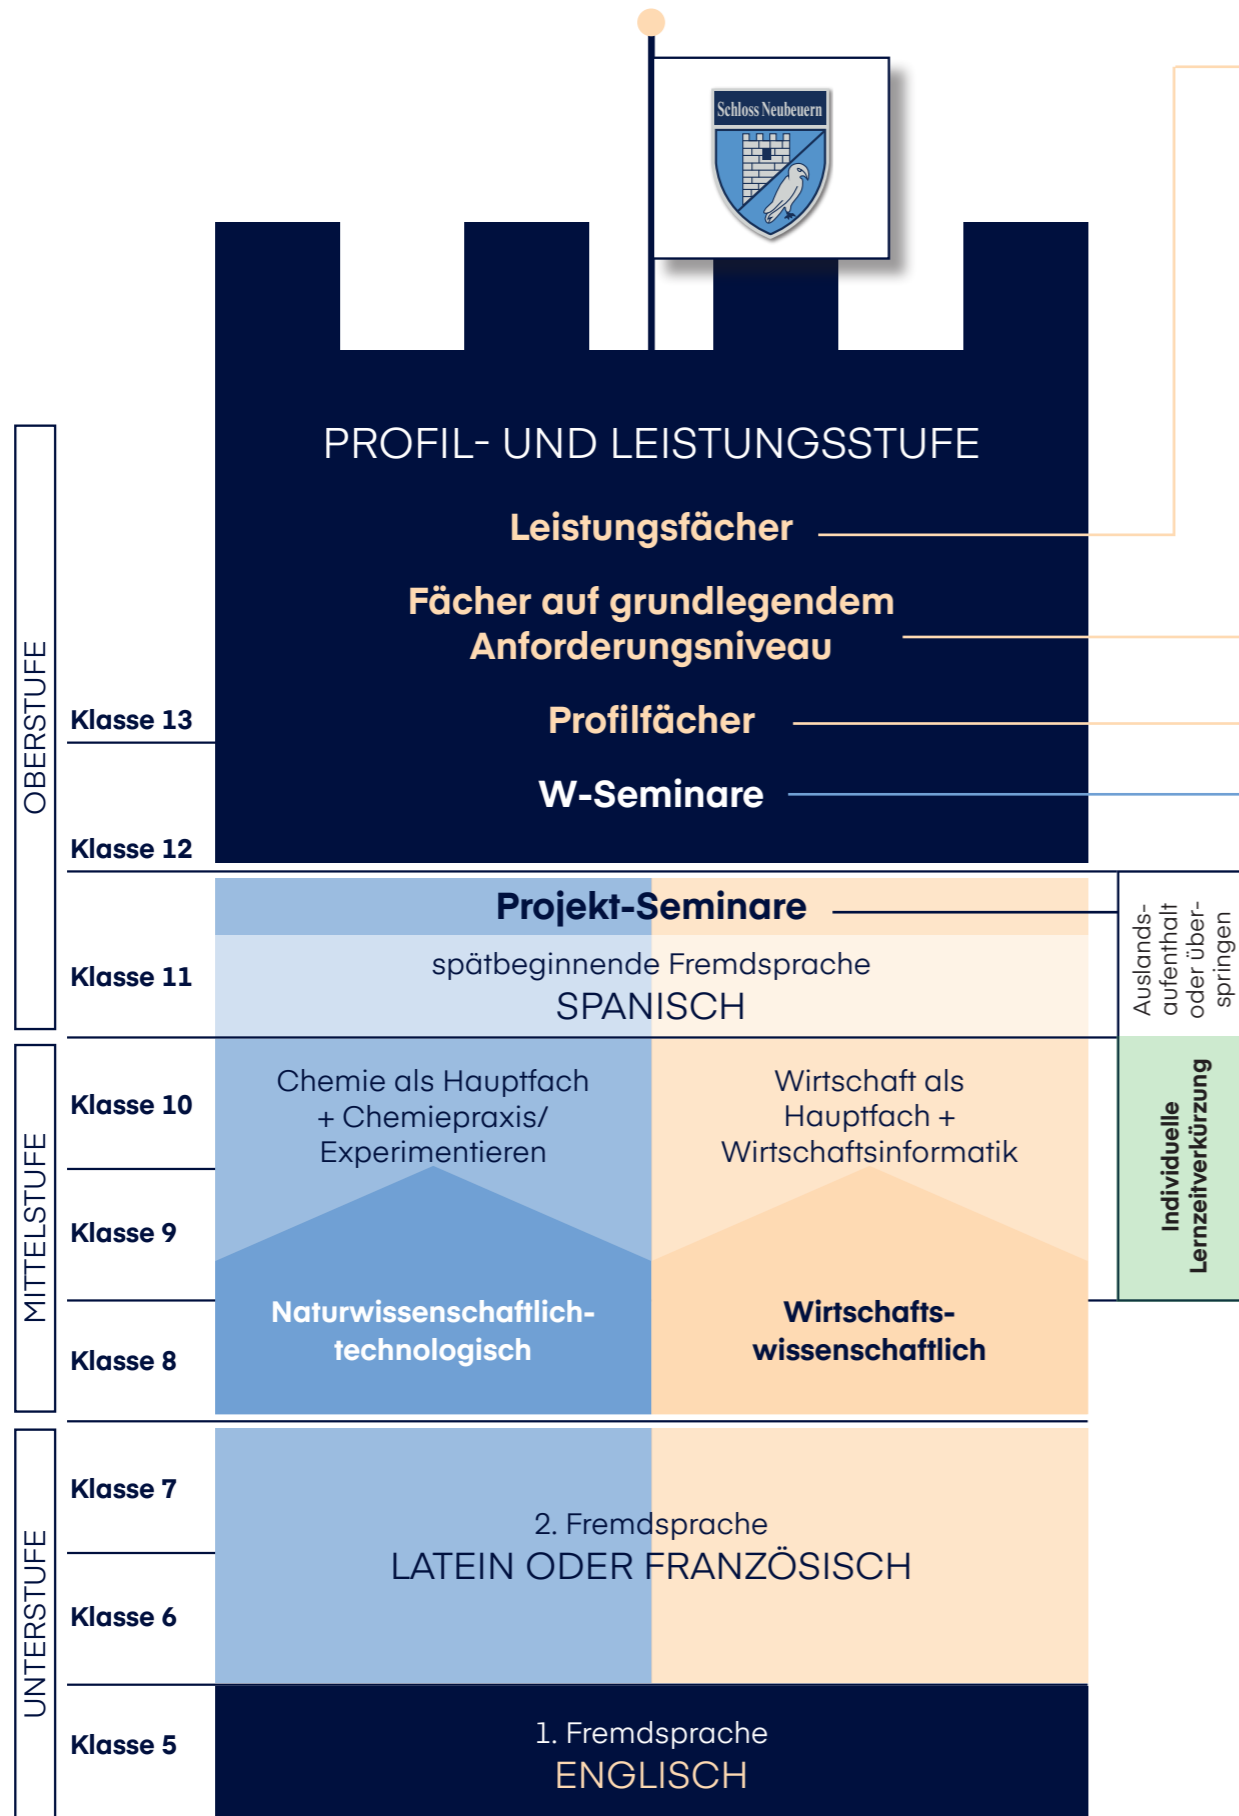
Schloss Neubeuern

PROFIL- UND LEISTUNGSSTUFE

Leistungsfächer

Fächer auf grundlegendem Anforderungsniveau

Profilfächer

W-Seminare

OBERSTUFE

Klasse 13

Klasse 12

Projekt-Seminare

spätbeginnende Fremdsprache
SPANISCH

Klasse 11

Auslandsaufenthalt oder überspringen

MITTELSTUFE

Klasse 10

Klasse 9

Klasse 8

Chemie als Hauptfach + Chemiepraxis/ Experimentieren

Wirtschaft als Hauptfach + Wirtschaftsinformatik

Naturwissenschaftlich-technologisch

Wirtschaftswissenschaftlich

Individuelle Lernzeitverkürzung

UNTERSTUFE

Klasse 7

Klasse 6

2. Fremdsprache
LATEIN ODER FRANZÖSISCH

Klasse 5

1. Fremdsprache
ENGLISCH